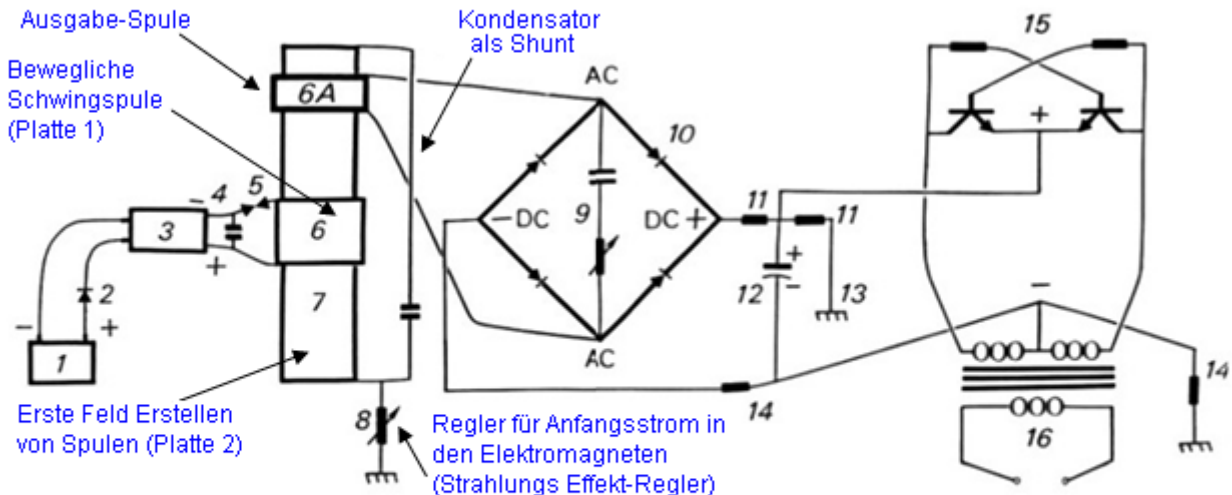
Ausgabe-Spule

Kondensator als Shunt

15

Bewegliche Schwingspule (Platte 1)

6A

AC

10

4

5

9

11

11

3

6

DC

DC

2

12

13

7

1

AC

14

14

Erste Feld Erstellen von Spulen (Platte 2)

8

Regler für Anfangsstrom in den Elektromagneten (Strahlungs Effekt-Regler)

16